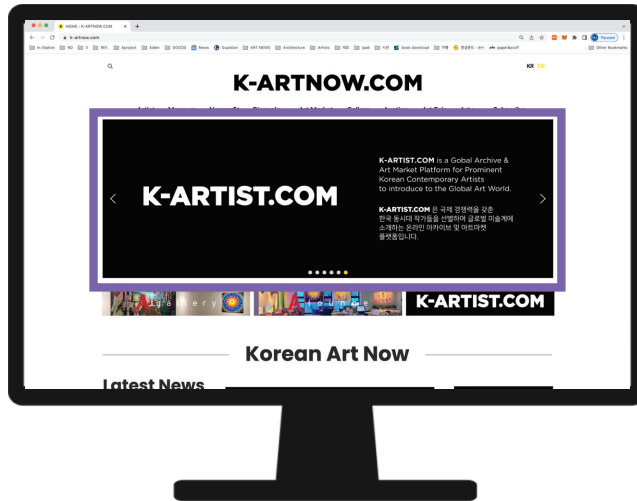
HOME > K-ARTNOW.COM

k-artnow.com

Paused

Other Bookmarks

K-ARTNOW.COM

KR EN

K-ARTIST.COM

K-ARTIST.COM is a Gobal Archive & Art Market Platform for Prominent Korean Contemporary Artists to introduce to the Global Art World.

K-ARTIST.COM 은 국제 경쟁력을 갖춘 한국 동시대 작가들을 선별하여 글로벌 미술계에 소개하는 온라인 아카이브 및 아트마켓 플랫폼입니다.

gallery

lounge

K-ARTIST.COM

Korean Art Now

Latest News